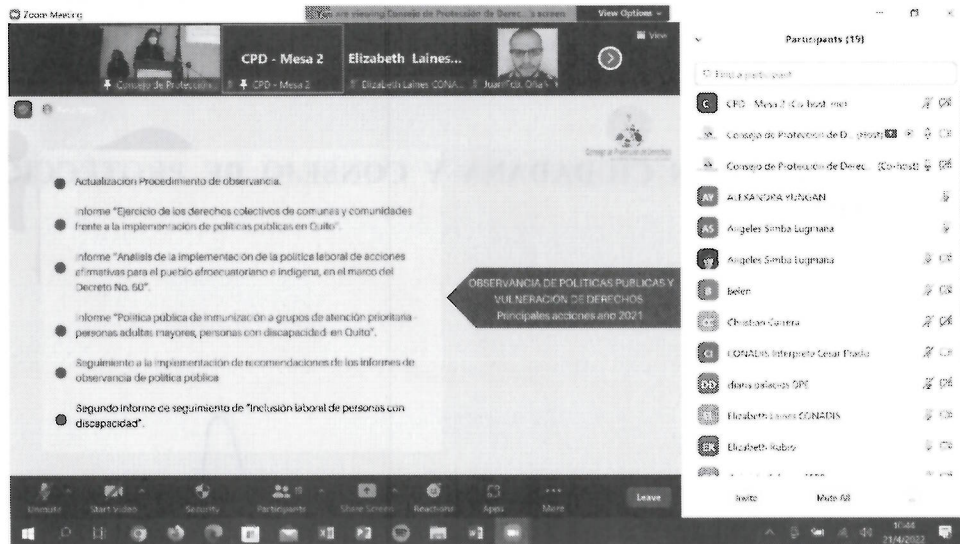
Zoom Meeting

You are viewing Consejo de Protección de Derec...'s screen

View Options

View

CPD - Mesa 2

Elizabeth Laines...

Consejo de Protección...

CPD - Mesa 2

Elizabeth Laines (CONA...

Juan Ca. Oña

CIUDADANA Y CONSEJO DE DERECHOS

Actualizacion Procedimiento de observancia.

Informe "Ejercicio de los derechos colectivos de comunas y comunidades frente a la implementación de políticas públicas en Quito".

Informe "Análisis de la implementación de la política laboral de acciones afirmativas para el pueblo afroecuatoriano e indígena, en el marco del Decreto No. 60".

Informe "Política pública de inmunización a grupos de atención prioritaria personas adultas mayores, personas con discapacidad- en Quito".

Seguimiento a la implementación de recomendaciones de los informes de observancia de política pública

Segundo informe de seguimiento de "Inclusión laboral de personas con discapacidad".

OBSERVANCIA DE POLITICAS PUBLICAS Y VULNERACION DE DERECHOS
Principales acciones ano 2021

Unmute Start Video Security Participants 19 Share Screen Reactions Apps More Leave

Participants (19)

Find a participant

CPD - Mesa 2 (Co-host, me)

Consejo de Protección de D... (Host)

Consejo de Protección de Derec... (Co-host)

ALEXANDRA YUNGAN

Angeles Simba Lugmaña

Angeles Simba Lugmaña

belen

Christian Carrera

CONADIS Interprete Cesar Prado

diana palacios CPE

Elizabeth Laines CONADIS

Elizabeth Rubio

Invite Mute All

10:44
21/4/2022